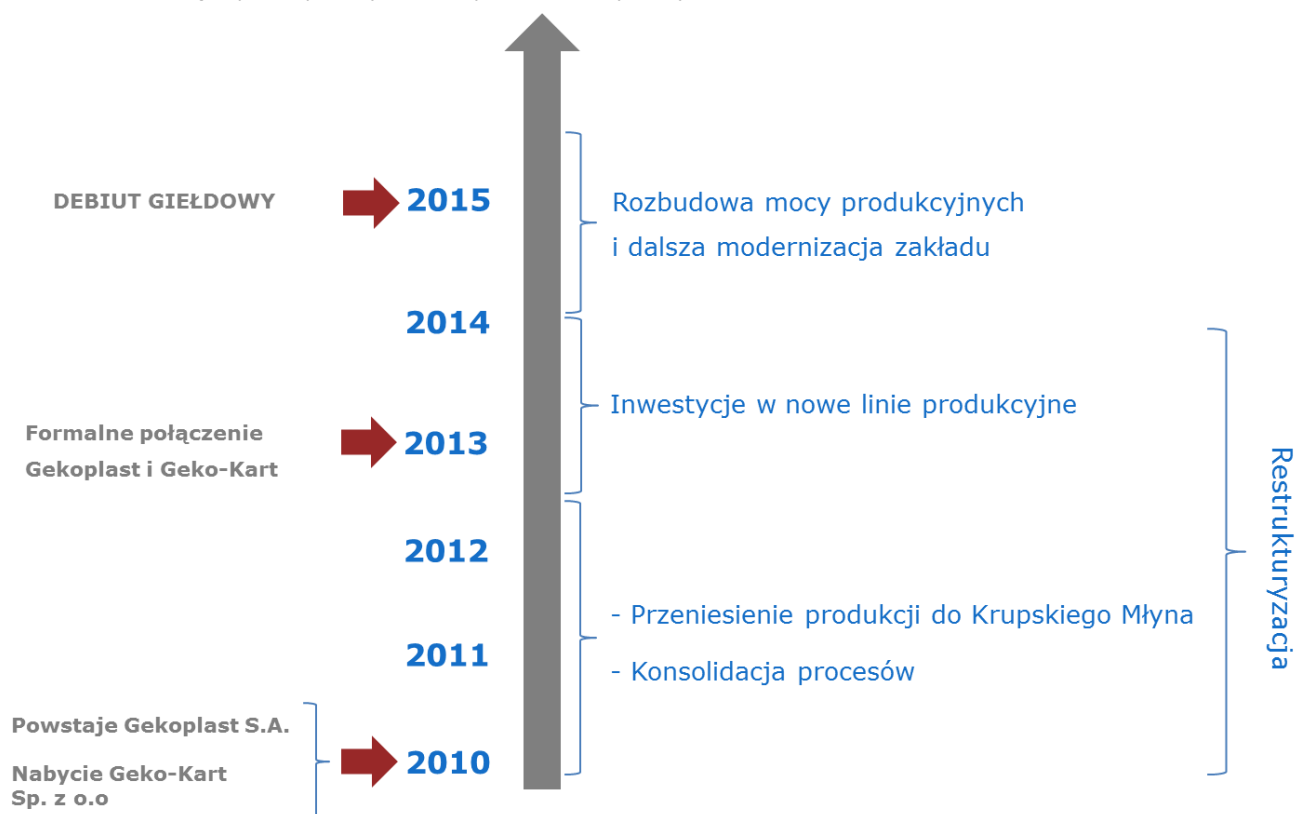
DEBIUT GIEŁDOWY

2015

Rozbudowa mocy produkcyjnych i dalsza modernizacja zakładu

2014

Inwestycje w nowe linie produkcyjne

Formalne połączenie Gekoplast i Geko-Kart

2013

Restrukturyzacja

2012

- Przeniesienie produkcji do Krupskiego Młyna

2011

- Konsolidacja procesów

Powstaje Gekoplast S.A.

Nabycie Geko-Kart Sp. z o.o

2010